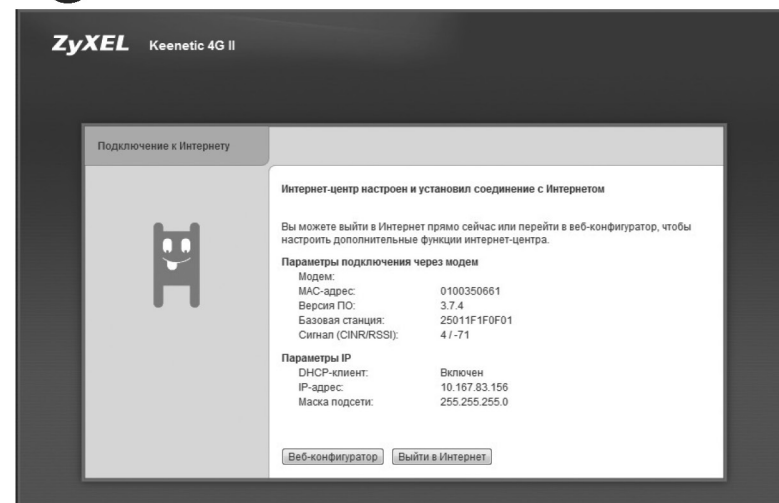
ZyXEL Keenetic 4G II

Подключение к Интернету

Интернет-центр настроен и установил соединение с Интернетом

Вы можете выйти в Интернет прямо сейчас или перейти в веб-конфигуратор, чтобы настроить дополнительные функции интернет-центра.

Параметры подключения через модем

| | |
|---|---|
| Модем: | |
| MAC-адрес: | 0100350661 |
| Версия ПО: | 3.7.4 |
| Базовая станция: | 25011F1F0F01 |
| Сигнал (CINR/RSSI): | 4 / -71 |

Параметры IP

| | |
|---|---|
| DHCP-клиент: | Включен |
| IP-адрес: | 10.167.83.156 |
| Маска подсети: | 255.255.255.0 |

Веб-конфигуратор Выйти в Интернет